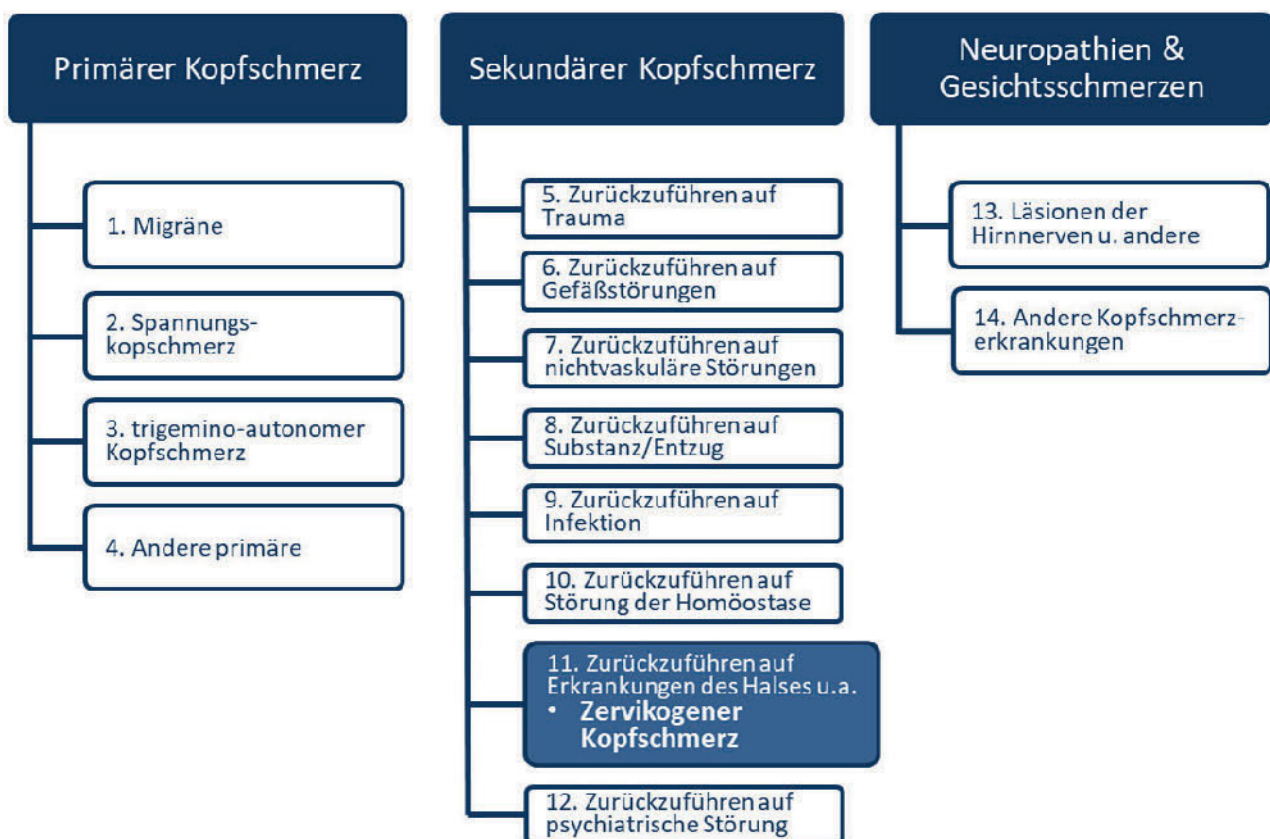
Primärer Kopfschmerz

1. Migräne

2. Spannungskopschmerz

3. trigemino-autonomer Kopfschmerz

4. Andere primäre

Sekundärer Kopfschmerz

5. Zurückzuführen auf Trauma

6. Zurückzuführen auf Gefäßstörungen

7. Zurückzuführen auf nichtvaskuläre Störungen

8. Zurückzuführen auf Substanz/Entzug

9. Zurückzuführen auf Infektion

10. Zurückzuführen auf Störung der Homöostase

11. Zurückzuführen auf Erkrankungen des Halses u.a.
• Zervikogener Kopfschmerz

12. Zurückzuführen auf psychiatrische Störung

Neuropathien & Gesichtsschmerzen

13. Läsionen der Hirnnerven u. andere

14. Andere Kopfschmerzerkrankungen